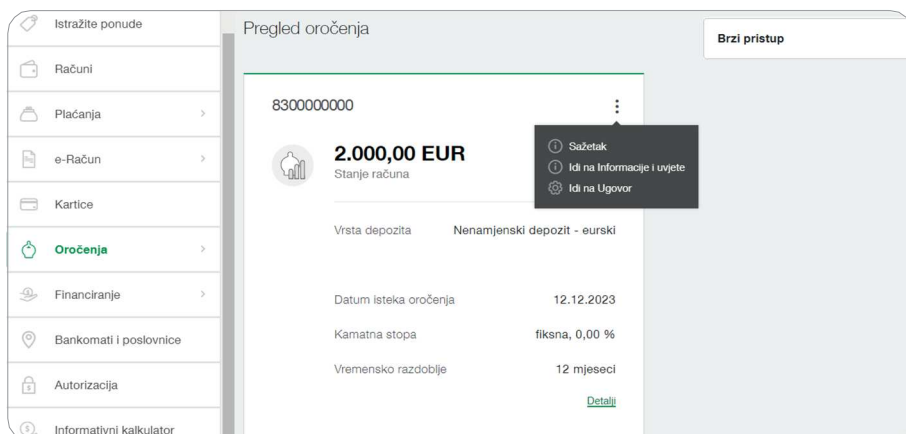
Istražite ponude

Računi

Plaćanja

e-Račun

Kartice

Oročenja

Financiranje

Bankomati i poslovnice

Autorizacija

Informativni kalkulator

Pregled oročenja

8300000000

Sažetak
Idi na Informacije i uvjete
Idi na Ugovor

2.000,00 EUR
Stanje računa

Vrsta depozita Nenamjenski depozit - eurski

Datum isteka oročenja 12.12.2023

Kamatna stopa fiksna, 0,00 %

Vremensko razdoblje 12 mjeseci

Detalji

Brzi pristup